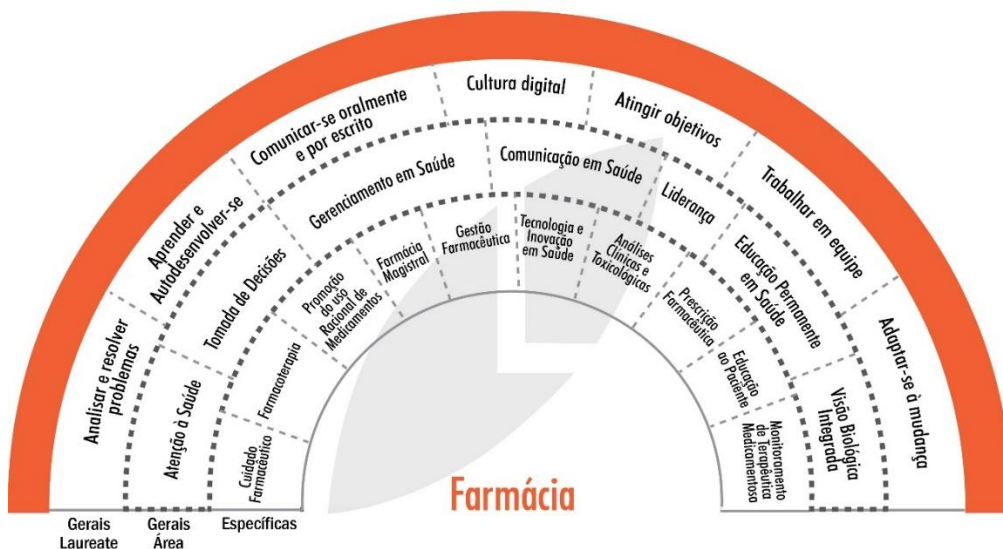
Analisar e resolver problemas

Aprender e Autodesenvolver-se

Comunicar-se oralmente e por escrito

Cultura digital

Atingir objetivos

Trabalhar em equipe

Adaptar-se à mudança

Atenção à Saúde

Tomada de Decisões

Gerenciamento em Saúde

Comunicação em Saúde

Liderança

Educação Permanente em Saúde

Visão Biológica Integrada

Cuidado Farmacêutico

Farmacoterapia

Promoção do uso Racional de Medicamentos

Farmácia Magistral

Gestão Farmacêutica

Tecnologia e Inovação em Saúde

Análises Clínicas e Toxicológicas

Prescrição Farmacêutica

Educação ao Paciente

Monitoramento de Terapêutica Medicamentosa

Farmácia

Gerais Laureate

Gerais Área

Específicas